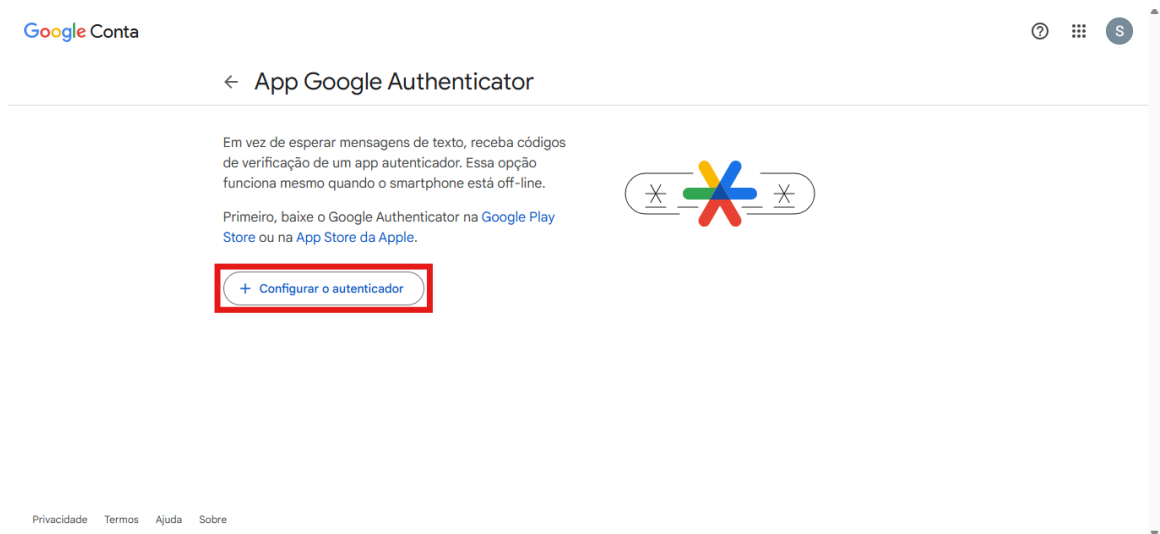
Google Conta

S

← App Google Authenticator

Em vez de esperar mensagens de texto, receba códigos de verificação de um app autenticador. Essa opção funciona mesmo quando o smartphone está off-line.

Primeiro, baixe o Google Authenticator na Google Play Store ou na App Store da Apple.

+ Configurar o autenticador

Privacidade Termos Ajuda Sobre